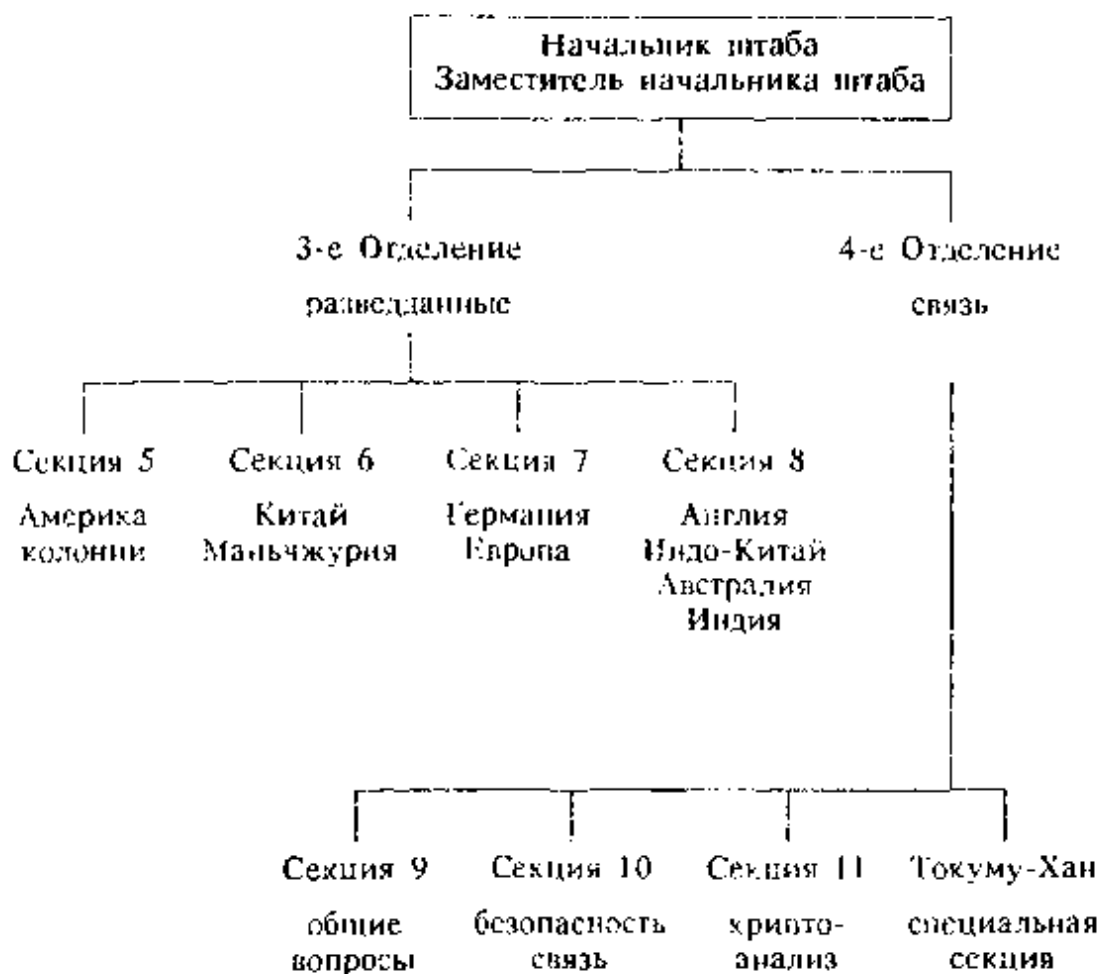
Начальник штаба
Заместитель начальника штаба

3-е Отделение
разведданные

4-е Отделение
связь

Секция 5
Америка
колонии

Секция 6
Китай
Маньчжурия

Секция 7
Германия
Европа

Секция 8
Англия
Индо-Китай
Австралия
Индия

Секция 9
общие
вопросы

Секция 10
безопасность
связь

Секция 11
крипто-
анализ

Токуму-Хан
специальная
секция